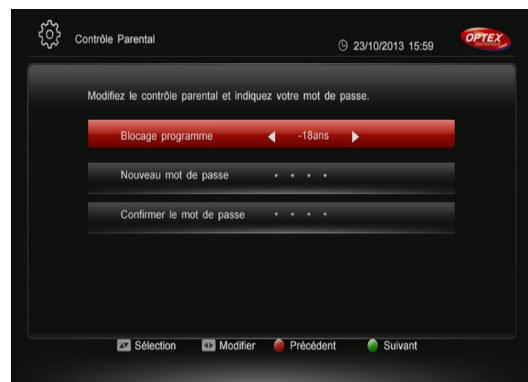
Contrôle Parental

23/10/2013 15:59

OPTEX

Modifiez le contrôle parental et indiquez votre mot de passe.

Blocage programme ◀ -18ans ▶

Nouveau mot de passe • • • •

Confirmer le mot de passe • • • •

Sélection Modifier Précédent Suivant